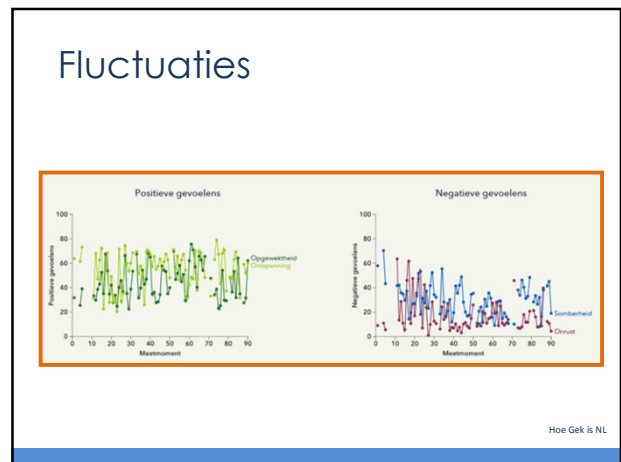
Fluctuaties

Positieve gevoelens

Positieve gevoelens

100
80
60
40
20
0

0 10 20 30 40 50 60 70 80 90

Meetmoment

Opgewektheid
Ontspanning

Negatieve gevoelens

Negatieve gevoelens

100
80
60
40
20
0

0 10 20 30 40 50 60 70 80 90

Meetmoment

Somberheid
Onrust

Hoe Gek is NL